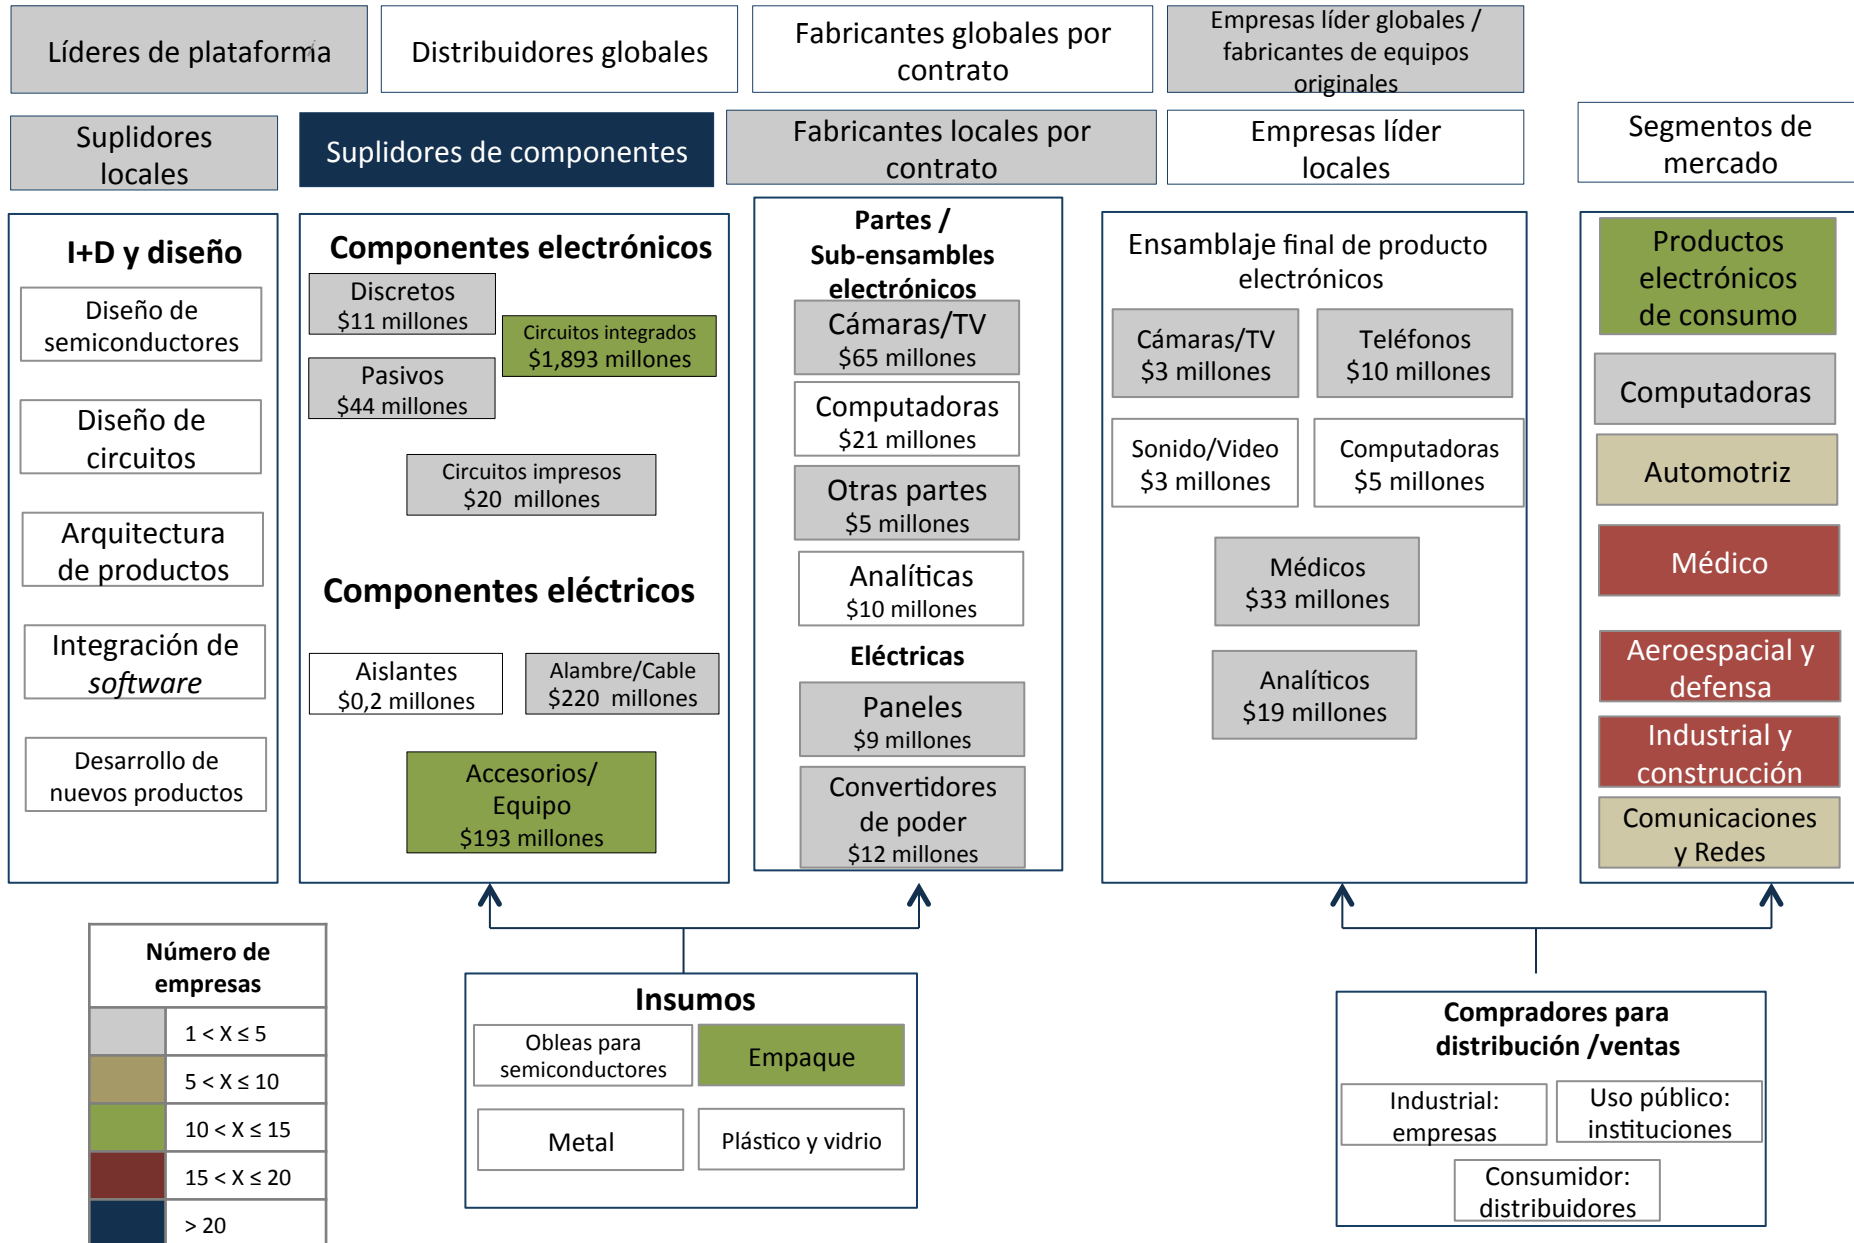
Líderes de plataforma

Distribuidores globales

Fabricantes globales por contrato

Empresas líder globales / fabricantes de equipos originales

Suplidores locales

Suplidores de componentes

Fabricantes locales por contrato

Empresas líder locales

Segmentos de mercado

I+D y diseño

Diseño de semiconductores

Diseño de circuitos

Arquitectura de productos

Integración de *software*

Desarrollo de nuevos productos

Componentes electrónicos

Discretos
$11 millones

Circuitos integrados
$1,893 millones

Pasivos
$44 millones

Circuitos impresos
$20 millones

Componentes eléctricos

Aislantes
$0,2 millones

Alambre/Cable
$220 millones

Accesorios/ Equipo
$193 millones

Partes / Sub-ensambles electrónicos

Cámaras/TV
$65 millones

Computadoras
$21 millones

Otras partes
$5 millones

Analíticas
$10 millones

Eléctricas

Paneles
$9 millones

Convertidores de poder
$12 millones

Ensamblaje final de producto electrónicos

Cámaras/TV
$3 millones

Teléfonos
$10 millones

Sonido/Video
$3 millones

Computadoras
$5 millones

Médicos
$33 millones

Analíticos
$19 millones

Productos electrónicos de consumo

Computadoras

Automotriz

Médico

Aeroespacial y defensa

Industrial y construcción

Comunicaciones y Redes

| Número de empresas | |
|---|---|
| | 1 < X ≤ 5 |
| | 5 < X ≤ 10 |
| | 10 < X ≤ 15 |
| | 15 < X ≤ 20 |
| | > 20 |

Insumos

Obleas para semiconductores

Empaque

Metal

Plástico y vidrio

Compradores para distribución /ventas

Industrial: empresas

Uso público: instituciones

Consumidor: distribuidores